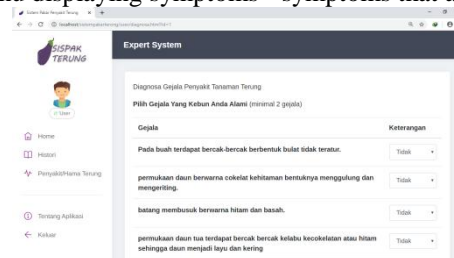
and displaying symptoms - symptoms that

Sistem Pakar Penyakit Terung × +

localhost/sispakterung/user/diagnosa/

SISPAK TERUNG

User

Home

Histori

Penyakit/Hama Terung

Tentang Aplikasi

Keluar

Expert System

Diagnosa Gejala Penyakit Tanaman Terung

Pilih Gejala Yang Kebun Anda Alami (minimal 2 gejala)

| Gejala | Keterangan |
|---|---|
| Pada buah terdapat bercak-bercak berbentuk bulat tidak teratur. | Tidak |
| permukaan daun berwarna cokelat kehitaman bentuknya menggulung dan mengeriting. | Tidak |
| batang membusuk berwarna hitam dan basah. | Tidak |
| permukaan daun tua terdapat bercak bercak kelabu kecokelatan atau hitam sehingga daun menjadi layu dan kering | Tidak |